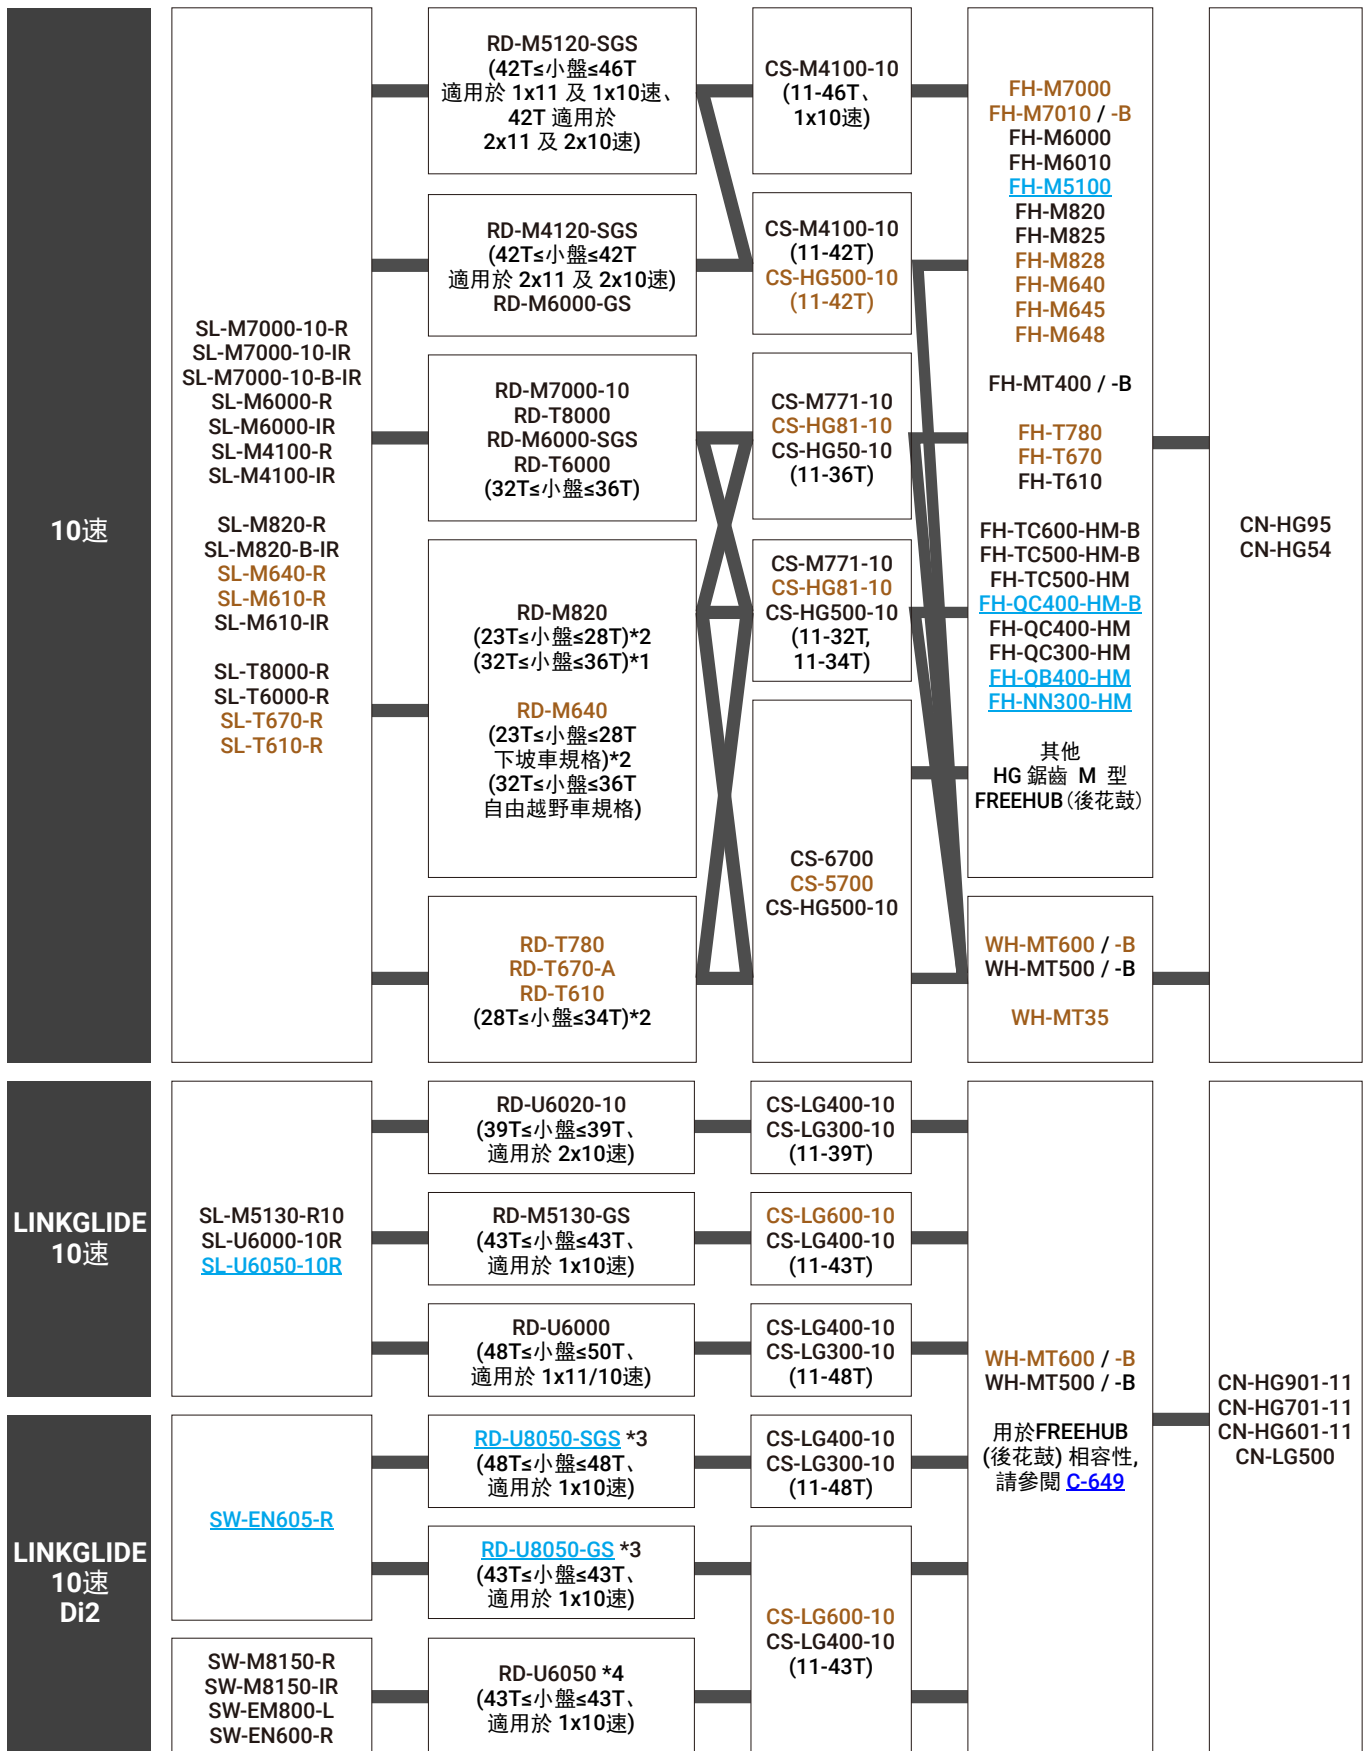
10速

SL-M7000-10-R
SL-M7000-10-IR
SL-M7000-10-B-IR
SL-M6000-R
SL-M6000-IR
SL-M4100-R
SL-M4100-IR

SL-M820-R
SL-M820-B-IR
SL-M640-R
SL-M610-R
SL-M610-IR

SL-T8000-R
SL-T6000-R
SL-T670-R
SL-T610-R

RD-M5120-SGS
(42T≤小盤≤46T
適用於 1x11 及 1x10速、
42T 適用於
2x11 及 2x10速)

RD-M4120-SGS
(42T≤小盤≤42T
適用於 2x11 及 2x10速)
RD-M6000-GS

RD-M7000-10
RD-T8000
RD-M6000-SGS
RD-T6000
(32T≤小盤≤36T)

RD-M820
(23T≤小盤≤28T)*2
(32T≤小盤≤36T)*1

RD-M640
(23T≤小盤≤28T
下坡車規格)*2
(32T≤小盤≤36T
自由越野車規格)

RD-T780
RD-T670-A
RD-T610
(28T≤小盤≤34T)*2

CS-M4100-10
(11-46T、
1x10速)

CS-M4100-10
(11-42T)
CS-HG500-10
(11-42T)

CS-M771-10
CS-HG81-10
CS-HG50-10
(11-36T)

CS-M771-10
CS-HG81-10
CS-HG500-10
(11-32T,
11-34T)

CS-6700
CS-5700
CS-HG500-10

FH-M7000
FH-M7010 / -B
FH-M6000
FH-M6010
FH-M5100
FH-M820
FH-M825
FH-M828
FH-M640
FH-M645
FH-M648

FH-MT400 / -B

FH-T780
FH-T670
FH-T610

FH-TC600-HM-B
FH-TC500-HM-B
FH-TC500-HM
FH-QC400-HM-B
FH-QC400-HM
FH-QC300-HM
FH-QB400-HM
FH-NN300-HM

其他
HG 鋸齒 M 型
FREEHUB(後花鼓)

WH-MT600 / -B
WH-MT500 / -B

WH-MT35

CN-HG95
CN-HG54

LINKGLIDE
10速

SL-M5130-R10
SL-U6000-10R
SL-U6050-10R

RD-U6020-10
(39T≤小盤≤39T、
適用於 2x10速)

RD-M5130-GS
(43T≤小盤≤43T、
適用於 1x10速)

RD-U6000
(48T≤小盤≤50T、
適用於 1x11/10速)

CS-LG400-10
CS-LG300-10
(11-39T)

CS-LG600-10
CS-LG400-10
(11-43T)

CS-LG400-10
CS-LG300-10
(11-48T)

LINKGLIDE
10速
Di2

SW-EN605-R

SW-M8150-R
SW-M8150-IR
SW-EM800-L
SW-EN600-R

RD-U8050-SGS *3
(48T≤小盤≤48T、
適用於 1x10速)

RD-U8050-GS *3
(43T≤小盤≤43T、
適用於 1x10速)

RD-U6050 *4
(43T≤小盤≤43T、
適用於 1x10速)

CS-LG400-10
CS-LG300-10
(11-48T)

CS-LG600-10
CS-LG400-10
(11-43T)

WH-MT600 / -B
WH-MT500 / -B

用於FREEHUB
(後花鼓) 相容性,
請參閱 C-649

CN-HG901-11
CN-HG701-11
CN-HG601-11
CN-LG500